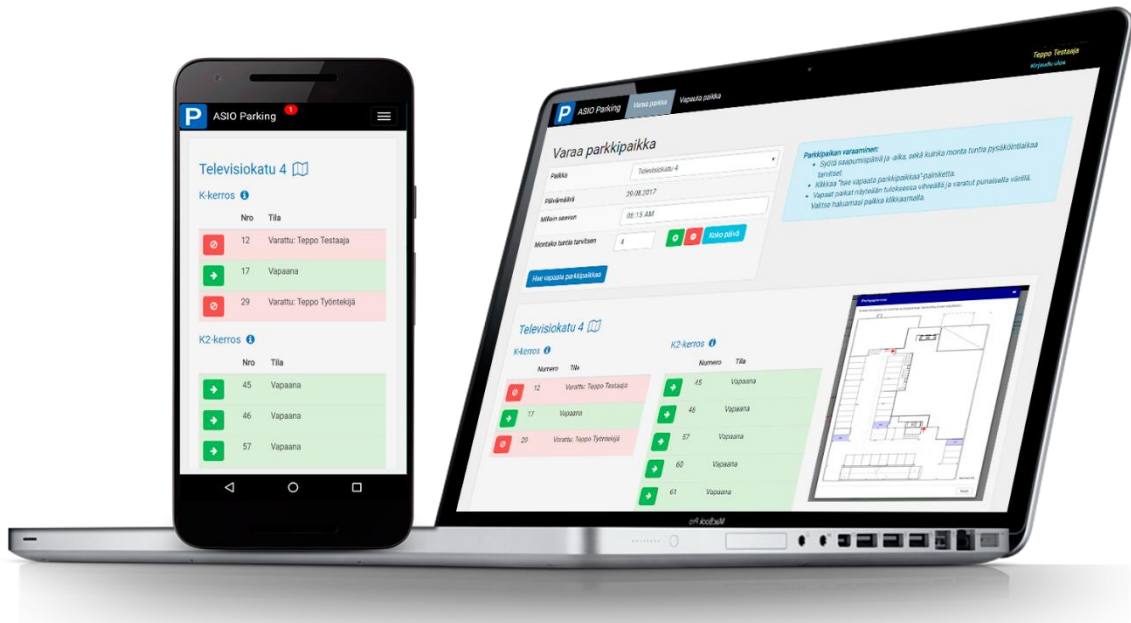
P ASIO Parking 1

Televisiokatu 4

K-kerros

| | Nro | Tila |
|---|---|---|
| | 12 | Varattu: Teppo Testaaja |
| | 17 | Vapaana |
| | 29 | Varattu: Teppo Työntekijä |

K2-kerros

| | Nro | Tila |
|---|---|---|
| | 45 | Vapaana |
| | 46 | Vapaana |
| | 57 | Vapaana |

P ASIO Parking Varaa paikka Vapauta paikka

Teppo Testaaja
Kirjaudu ulos

Varaa parkkipaikka

Paikka Televisiokatu 4
Päivämäärä 29.08.2017
Milloin saavun 06:15 AM
Montako tuntia tarvitsen 4 Koko päivä

Hae vapaata parkkipaikkaa

Parkkipaikan varaaminen:
• Syötä saapumispäivä ja -aika, sekä kuinka monta tuntia pysäköintiaikaa tarvitset.
• Klikkaa "Hae vapaata parkkipaikkaa"-painiketta.
• Vapaat paikat näytetään tuloksessa vihreällä ja varatut punaisella värillä. Valitse haluamasi paikka klikkaamalla.

Televisiokatu 4

K-kerros

| | Numero | Tila |
|---|---|---|
| | 12 | Varattu: Teppo Testaaja |
| | 17 | Vapaana |
| | 29 | Varattu: Teppo Työntekijä |

K2-kerros

| | Numero | Tila |
|---|---|---|
| | 45 | Vapaana |
| | 46 | Vapaana |
| | 57 | Vapaana |
| | 60 | Vapaana |
| | 61 | Vapaana |

Parkkipaikat

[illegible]

MacBook Pro